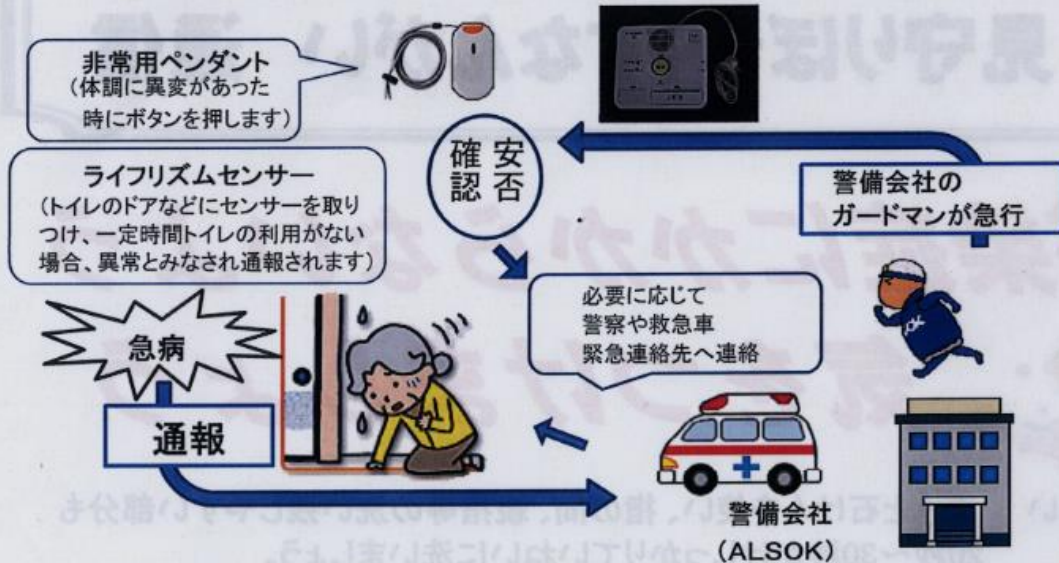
非常用ペンダント
（体調に異変があった時にボタンを押します）

ライフリズムセンサー
（トイレのドアなどにセンサーを取りつけ、一定時間トイレの利用がない場合、異常とみなされ通報されます）

安否確認

警備会社のガードマンが急行

必要に応じて
警察や救急車
緊急連絡先へ連絡

急病

通報

警備会社
（ALSOK）